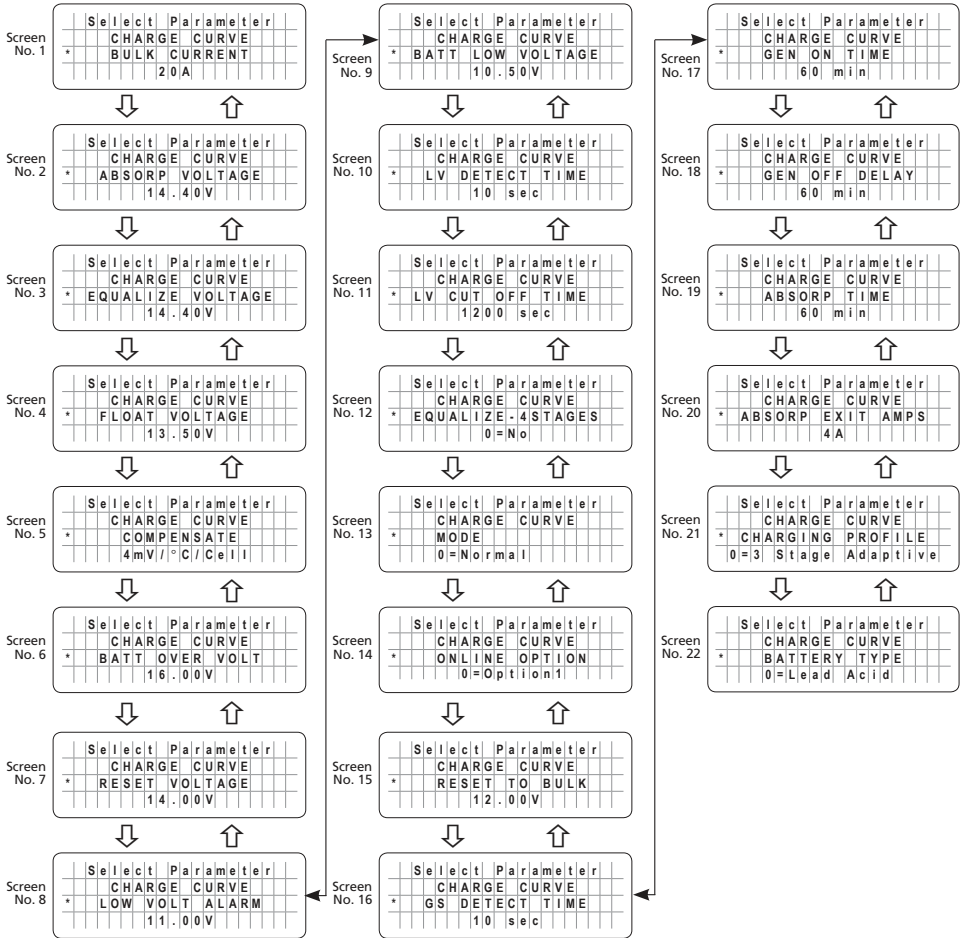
Screen No. 1
Select Parameter
CHARGE CURVE
* BULK CURRENT
20A

Screen No. 2
Select Parameter
CHARGE CURVE
* ABSORP VOLTAGE
14.40V

Screen No. 3
Select Parameter
CHARGE CURVE
* EQUALIZE VOLTAGE
14.40V

Screen No. 4
Select Parameter
CHARGE CURVE
* FLOAT VOLTAGE
13.50V

Screen No. 5
Select Parameter
CHARGE CURVE
* COMPENSATE
4mV/°C/Cell

Screen No. 6
Select Parameter
CHARGE CURVE
* BATT OVER VOLT
16.00V

Screen No. 7
Select Parameter
CHARGE CURVE
* RESET VOLTAGE
14.00V

Screen No. 8
Select Parameter
CHARGE CURVE
* LOW VOLT ALARM
11.00V

Screen No. 9
Select Parameter
CHARGE CURVE
* BATT LOW VOLTAGE
10.50V

Screen No. 10
Select Parameter
CHARGE CURVE
* LV DETECT TIME
10 sec

Screen No. 11
Select Parameter
CHARGE CURVE
* LV CUT OFF TIME
1200 sec

Screen No. 12
Select Parameter
CHARGE CURVE
* EQUALIZE-4STAGES
0=No

Screen No. 13
Select Parameter
CHARGE CURVE
* MODE
0=Normal

Screen No. 14
Select Parameter
CHARGE CURVE
* ONLINE OPTION
0=Option1

Screen No. 15
Select Parameter
CHARGE CURVE
* RESET TO BULK
12.00V

Screen No. 16
Select Parameter
CHARGE CURVE
* GS DETECT TIME
10 sec

Screen No. 17
Select Parameter
CHARGE CURVE
* GEN ON TIME
60 min

Screen No. 18
Select Parameter
CHARGE CURVE
* GEN OFF DELAY
60 min

Screen No. 19
Select Parameter
CHARGE CURVE
* ABSORP TIME
60 min

Screen No. 20
Select Parameter
CHARGE CURVE
* ABSORP EXIT AMPS
4A

Screen No. 21
Select Parameter
CHARGE CURVE
* CHARGING PROFILE
0=3 Stage Adaptive

Screen No. 22
Select Parameter
CHARGE CURVE
* BATTERY TYPE
0=Lead Acid